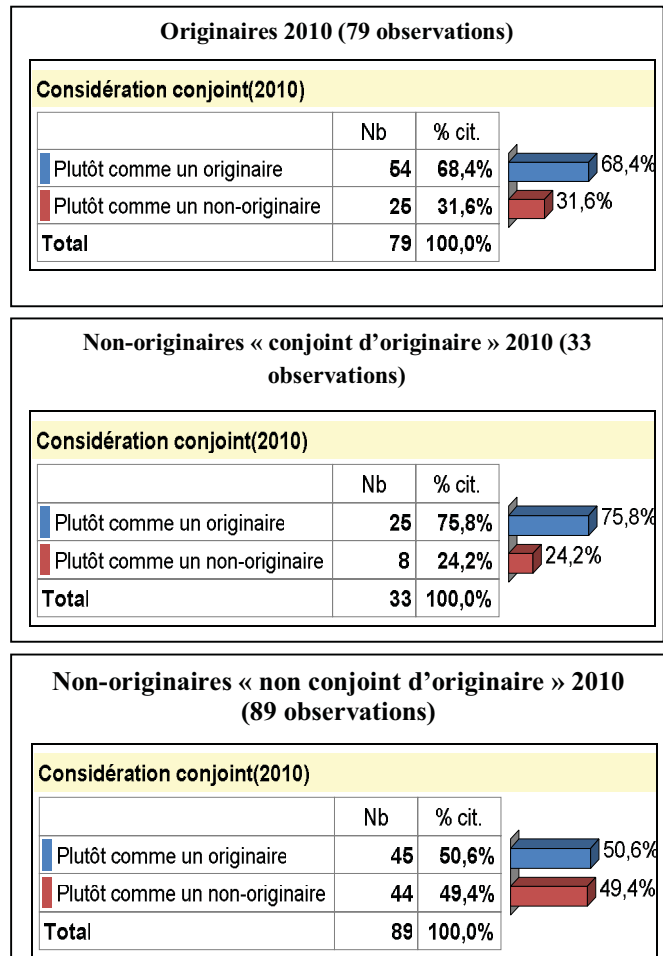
Originaires 2010 (79 observations)

Considération conjoint(2010)

| | Nb | % cit. |
|---|---|---|
| Plutôt comme un originaire | 54 | 68,4% |
| Plutôt comme un non-originaire | 25 | 31,6% |
| Total | 79 | 100,0% |

68,4%
31,6%

Non-originaires « conjoint d'originaire » 2010 (33 observations)

Considération conjoint(2010)

| | Nb | % cit. |
|---|---|---|
| Plutôt comme un originaire | 25 | 75,8% |
| Plutôt comme un non-originaire | 8 | 24,2% |
| Total | 33 | 100,0% |

75,8%
24,2%

Non-originaires « non conjoint d'originaire » 2010 (89 observations)

Considération conjoint(2010)

| | Nb | % cit. |
|---|---|---|
| Plutôt comme un originaire | 45 | 50,6% |
| Plutôt comme un non-originaire | 44 | 49,4% |
| Total | 89 | 100,0% |

50,6%
49,4%